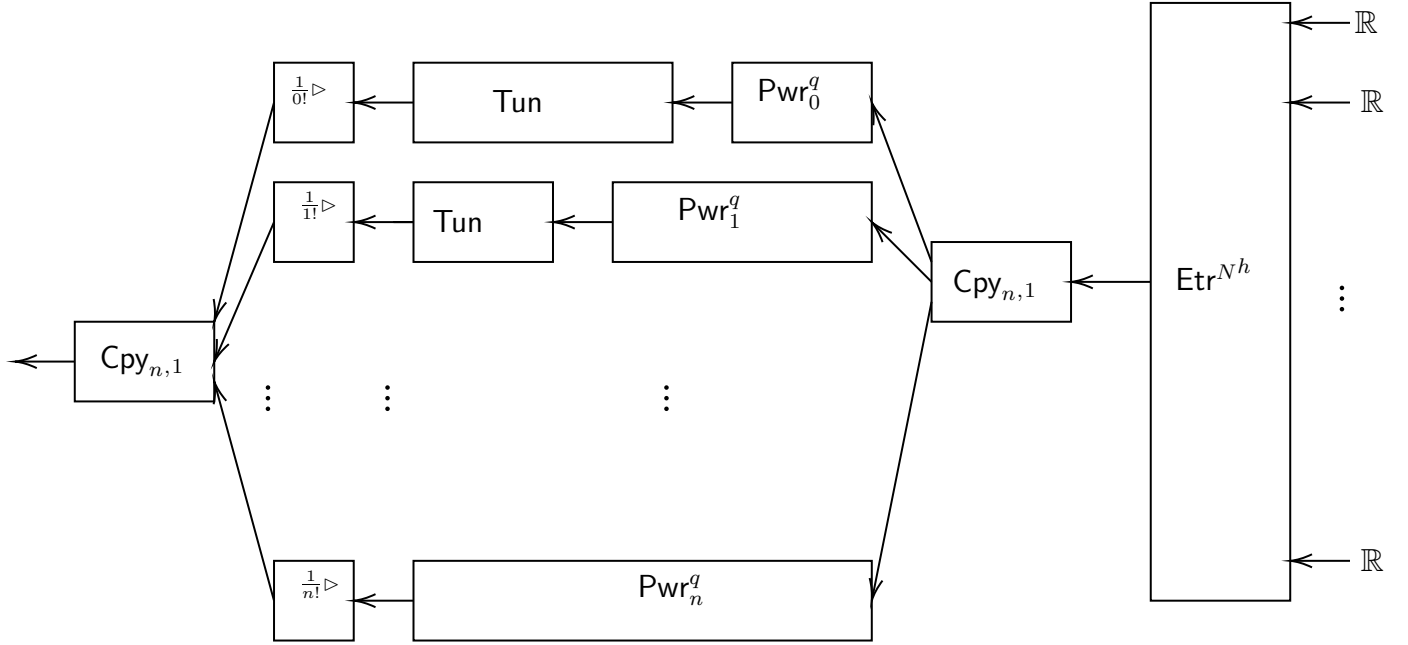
$\mathbb{R}$

$\mathbb{R}$

$\frac{1}{0!}\triangleright$

Tun

$\mathsf{Pwr}_0^q$

$\frac{1}{1!}\triangleright$

Tun

$\mathsf{Pwr}_1^q$

$\mathsf{Cpy}_{n,1}$

$\mathsf{Etr}^{N^h}$

$\vdots$

$\mathsf{Cpy}_{n,1}$

$\vdots$ $\vdots$ $\vdots$

$\mathbb{R}$

$\frac{1}{n!}\triangleright$

$\mathsf{Pwr}_n^q$